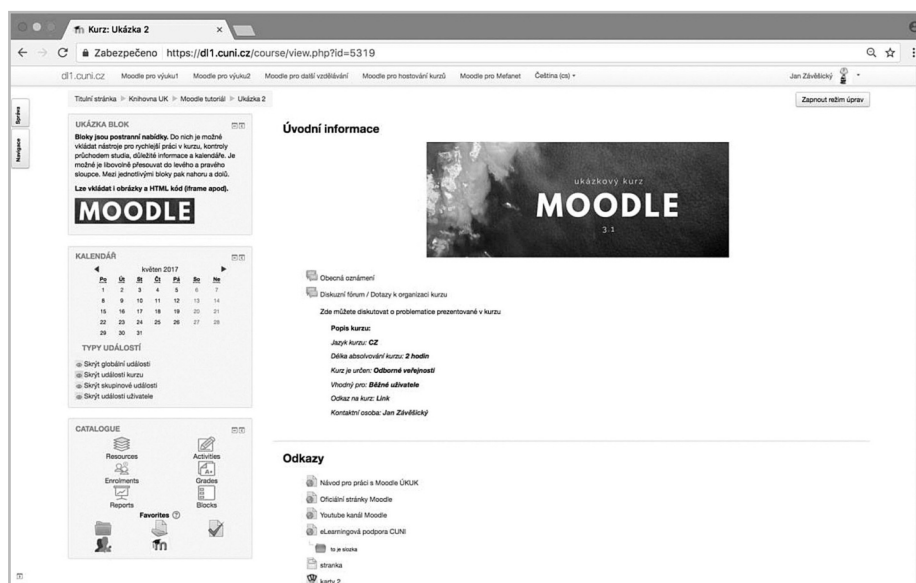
Kurz: Ukázka 2

Zabezpečeno https://dl1.cuni.cz/course/view.php?id=5319

dl1.cuni.cz Moodle pro výuku1 Moodle pro výuku2 Moodle pro další vzdělávání Moodle pro hostování kurzů Moodle pro Mefanet Čeština (cs) Jan Závěšický

Správa
Navigace

Titulní stránka ▶ Knihovna UK ▶ Moodle tutoriál ▶ Ukázka 2

Zapnout režim úprav

UKÁZKA BLOK

Bloky jsou postranní nabídky. Do nich je možné vkládat nástroje pro rychlejší práci v kurzu, kontroly průchodem studia, důležité informace a kalendáře. Je možné je libovolně přesouvat do levého a pravého sloupce. Mezi jednotlivými bloky pak nahoru a dolů.

Lze vkládat i obrázky a HTML kód (iframe apod).

MOODLE

KALENDÁŘ

květen 2017

| Po | Út | St | Čt | Pá | So | Ne |
|---|---|---|---|---|---|---|
| 1 | 2 | 3 | 4 | 5 | 6 | 7 |
| 8 | 9 | 10 | 11 | 12 | 13 | 14 |
| 15 | 16 | 17 | 18 | 19 | 20 | 21 |
| 22 | 23 | 24 | 25 | 26 | 27 | 28 |
| 29 | 30 | 31 | | | | |

TYPY UDÁLOSTÍ

Skrýt globální události
Skrýt události kurzu
Skrýt skupinové události
Skrýt události uživatele

CATALOGUE

Resources
Activities
Enrolments
Grades
Reports
Blocks
Favorites

Úvodní informace

ukázkový kurz
MOODLE
3.1

Obecná oznámení

Diskuzní fórum / Dotazy k organizaci kurzu

Zde můžete diskutovat o problematice prezentované v kurzu

Popis kurzu:

Jazyk kurzu: CZ

Délka absolvování kurzu: 2 hodin

Kurz je určen: Odborné veřejnosti

Vhodný pro: Běžné uživatele

Odkaz na kurz: Link

Kontaktní osoba: Jan Závěšický

Odkazy

Návod pro práci s Moodle ÚKUK

Oficiální stránky Moodle

Youtube kanál Moodle

eLearningová podpora CUNI

to je slozka

stranka

karty 2